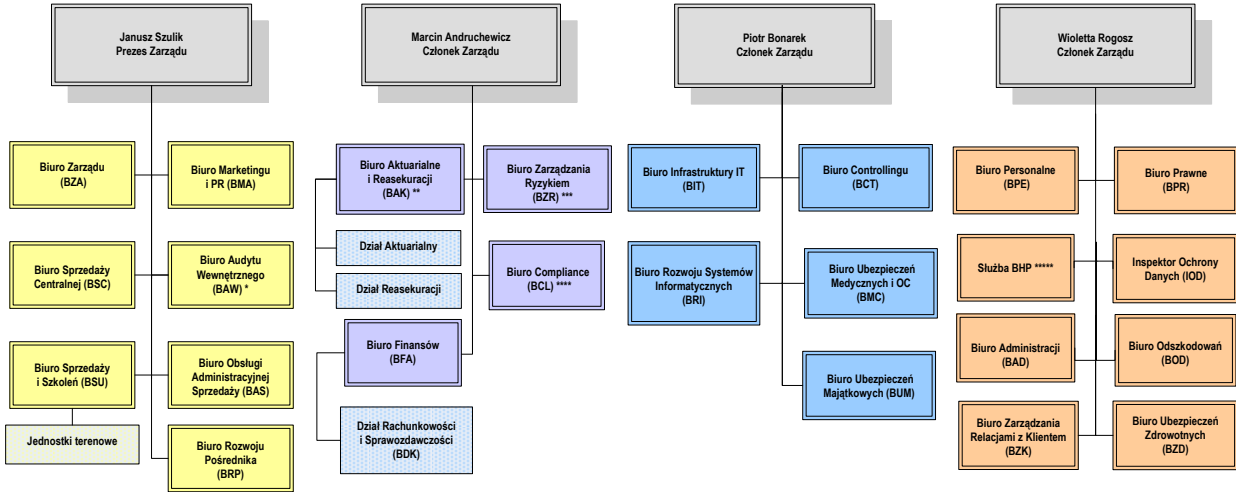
Janusz Szulik
Prezes Zarządu

Biuro Zarządu
(BZA)

Biuro Marketingu
i PR (BMA)

Biuro Sprzedaży
Centralnej (BSC)

Biuro Audytu
Wewnętrznego
(BAW) *

Biuro Sprzedaży
i Szkoleń (BSU)

Biuro Obsługi
Administracyjnej
Sprzedaży (BAS)

Jednostki terenowe

Biuro Rozwoju
Pośrednika
(BRP)

Marcin Andruchewicz
Członek Zarządu

Biuro Aktuarialne
i Reasekuracji
(BAK) **

Biuro Zarządzania
Ryzykiem
(BZR) ***

Dział Aktuarialny

Dział Reasekuracji

Biuro Compliance
(BCL) ****

Biuro Finansów
(BFA)

Dział Rachunkowości
i Sprawozdawczości
(BDK)

Piotr Bonarek
Członek Zarządu

Biuro Infrastruktury IT
(BIT)

Biuro Controllingu
(BCT)

Biuro Rozwoju Systemów
Informatycznych
(BRI)

Biuro Ubezpieczeń
Medycznych i OC
(BMC)

Biuro Ubezpieczeń
Majątkowych (BUM)

Wioletta Rogosz
Członek Zarządu

Biuro Personalne
(BPE)

Biuro Prawne
(BPR)

Służba BHP *****

Inspektor Ochrony
Danych (IOD)

Biuro Administracji
(BAD)

Biuro Odszkodowań
(BOD)

Biuro Zarządzania
Relacjami z Klientem
(BZK)

Biuro Ubezpieczeń
Zdrowotnych
(BZD)